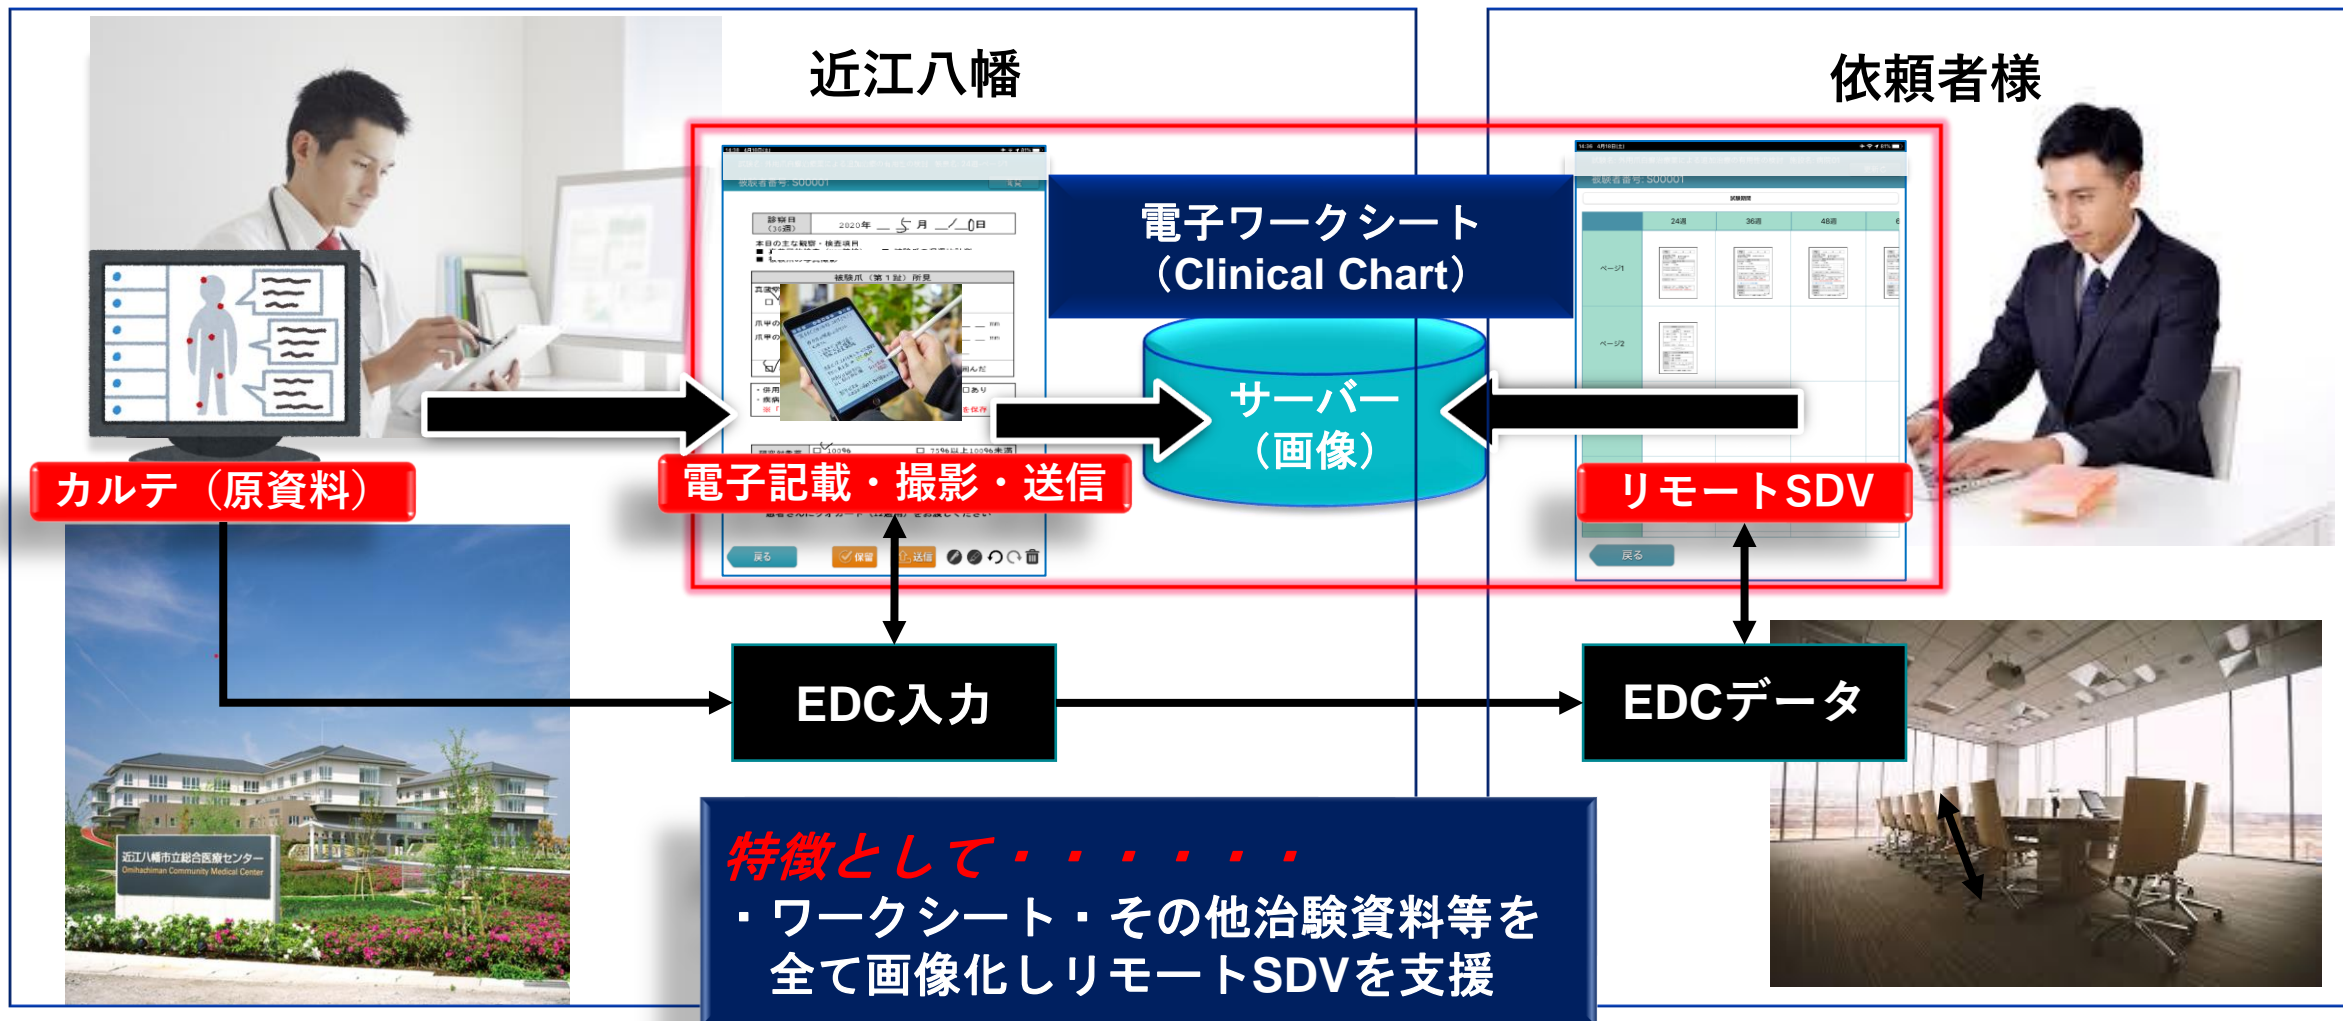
近江八幡

依頼者様

電子ワークシート
（Clinical Chart）

サーバー
（画像）

カルテ（原資料）

電子記載・撮影・送信

リモートSDV

EDC入力

EDCデータ

近江八幡市立総合医療センター
Omihachiman Community Medical Center

特徴として・・・・・・
・ワークシート・その他治験資料等を
全て画像化しリモートSDVを支援